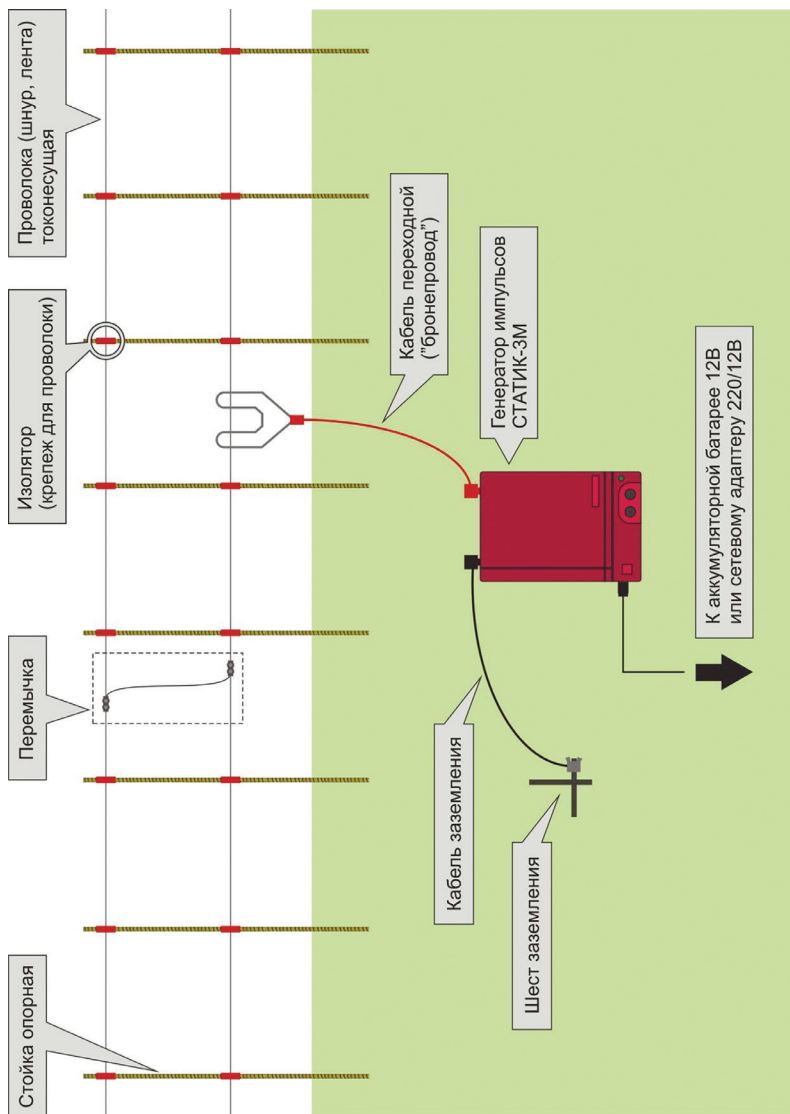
Проволока (шнур, лента) токонесущая

Изолятор (крепеж для проволоки)

Перемычка

Стойка опорная

Кабель переходной ("бронепровод")

Генератор импульсов СТАТИК-3М

К аккумуляторной батарее 12В или сетевому адаптеру 220/12В

Кабель заземления

Шест заземления